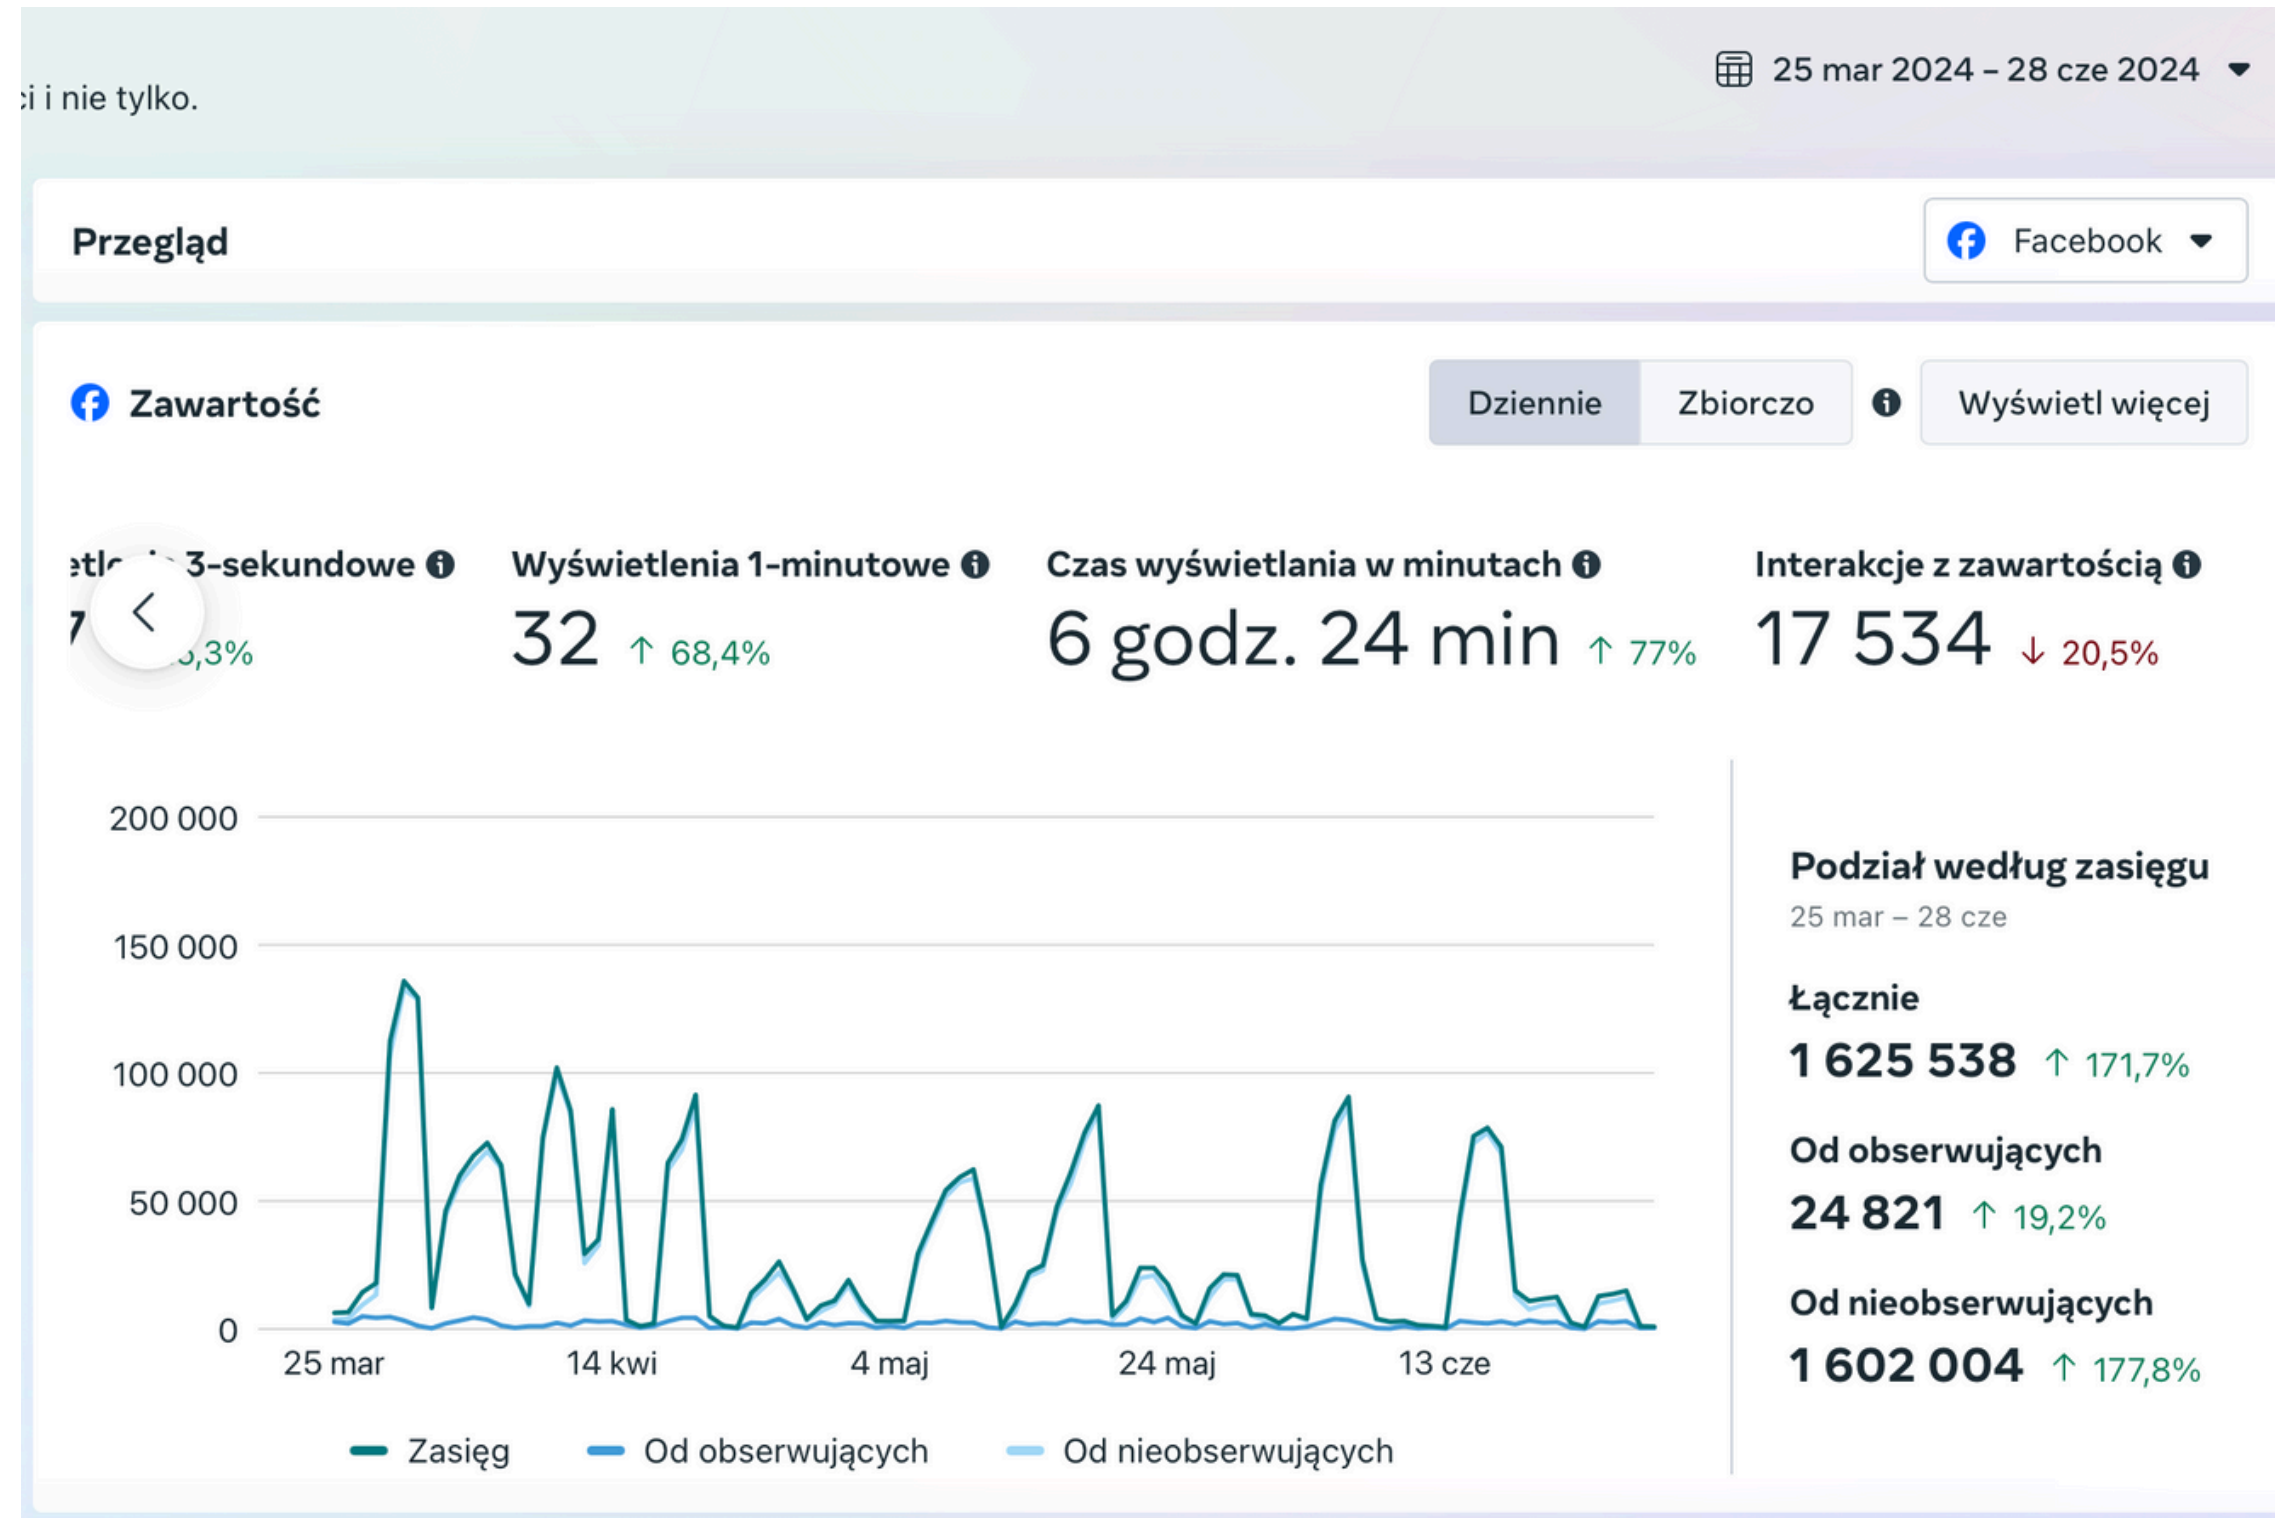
ci i nie tylko.

25 mar 2024 – 28 cze 2024

Przegląd

Facebook

Zawartość

Dziennie

Zbiorczo

Wyświetl więcej

etl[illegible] 3-sekundowe
7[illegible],3%

Wyświetlenia 1-minutowe
32 ↑ 68,4%

Czas wyświetlania w minutach
6 godz. 24 min ↑ 77%

Interakcje z zawartością
17 534 ↓ 20,5%

200 000
150 000
100 000
50 000
0

25 mar
14 kwi
4 maj
24 maj
13 cze

Zasięg
Od obserwujących
Od nieobserwujących

Podział według zasięgu
25 mar – 28 cze

Łącznie
1 625 538 ↑ 171,7%

Od obserwujących
24 821 ↑ 19,2%

Od nieobserwujących
1 602 004 ↑ 177,8%